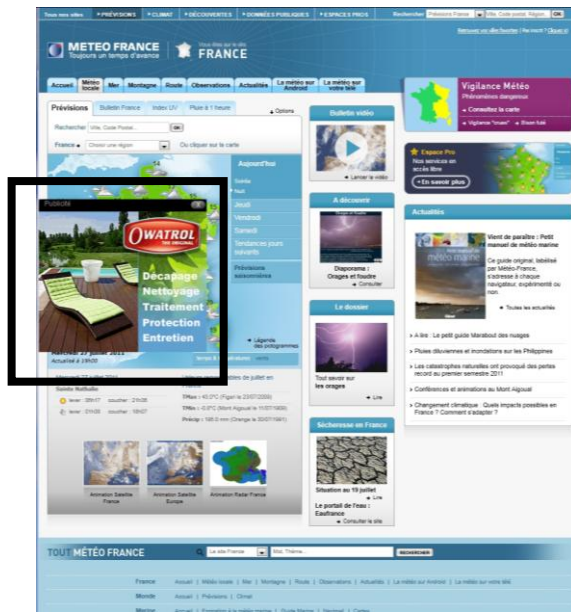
Tous nos sites | PRÉVISIONS | CLIMAT | DÉCOUVERTES | DONNÉES PUBLIQUES | ESPACES PROS

Rechercher Prévisions France Ville, Code postal, Région OK

METEO FRANCE
Toujours un temps d'avance

FRANCE

Accueil | Météo locale | Mer | Montagne | Route | Observations | Actualités | La météo sur Android | La météo sur votre site

Prévisions | Bulletin France | Index UV | Pluie à 1 heure

Options

Rechercher Ville, Code Postal... OK

France Choisir une région Ou cliquer sur la carte

Aujourd'hui
Soirée
Nuit
Jeudi
Vendredi
Samedi
Tendances jours suivants
Prévisions saisonnières

Publicité

OWATROL THE ORIGINAL

Décapage
Nettoyage
Traitement
Protection
Entretien

Légende des pictogrammes

Mercredi 27 juillet 2011
Actualisé à 18h00

Sainte Nathalie

lever : 06h07 coucher : 21h35
lever : 01h55 coucher : 18h07

TMax : 40.2°C
TMin : -0.0°C
Précip : 188.0 mm

Animation Satellite France
Animation Satellite Europe
Animation Radar France

Bulletin vidéo
Lancer la vidéo

A découvrir
Diaporama : Orages et foudre
Consulter

Le dossier
Tout savoir sur les orages
Lire

Sécheresse en France
Situation au 19 juillet
Lire
Le portail de l'eau : Eaufrance
Consulter le site

Vigilance Météo
Phénomènes dangereux
Consultez la carte
Vigilance "crues" | Bison futé

Espace Pro
Nos services en accès libre
En savoir plus

Actualités

Vient de paraître : Petit manuel de météo marine
Ce guide original, labélisé par Météo-France, s'adresse à chaque navigateur, expérimenté ou non.
Toutes les actualités

A lire : Le petit guide Marabout des nuages
Pluies diluviennes et inondations sur les Philippines
Les catastrophes naturelles ont provoqué des pertes record au premier semestre 2011
Conférences et animations au Mont Aigoual
Changement climatique : Quels impacts possibles en France ? Comment s'adapter ?

TOUT MÉTÉO FRANCE
Le site France Mot, Thème... RECHERCHER

France Accueil | Météo locale | Mer | Montagne | Route | Observations | Actualités | La météo sur Android | La météo sur votre site
Monde Accueil | Prévisions | Climat
Marine Accueil | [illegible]